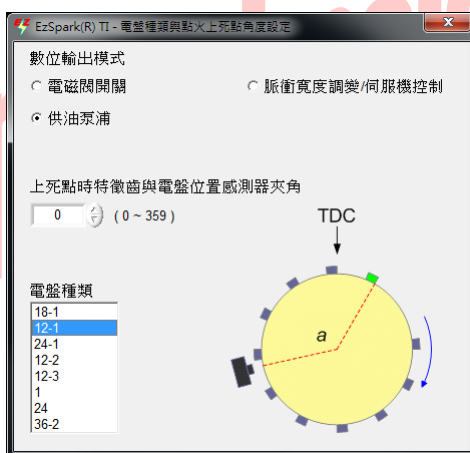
EzSpark(R) TI - 電盤種類與點火上死點角度設定

數位輸出模式

電磁閥開關

脈衝寬度調變/伺服機控制

供油泵浦

上死點時特徵齒與電盤位置感測器夾角

0

( 0 ~ 359 )

TDC

電盤種類

18-1
12-1
24-1
12-2
12-3
1
24
36-2

a